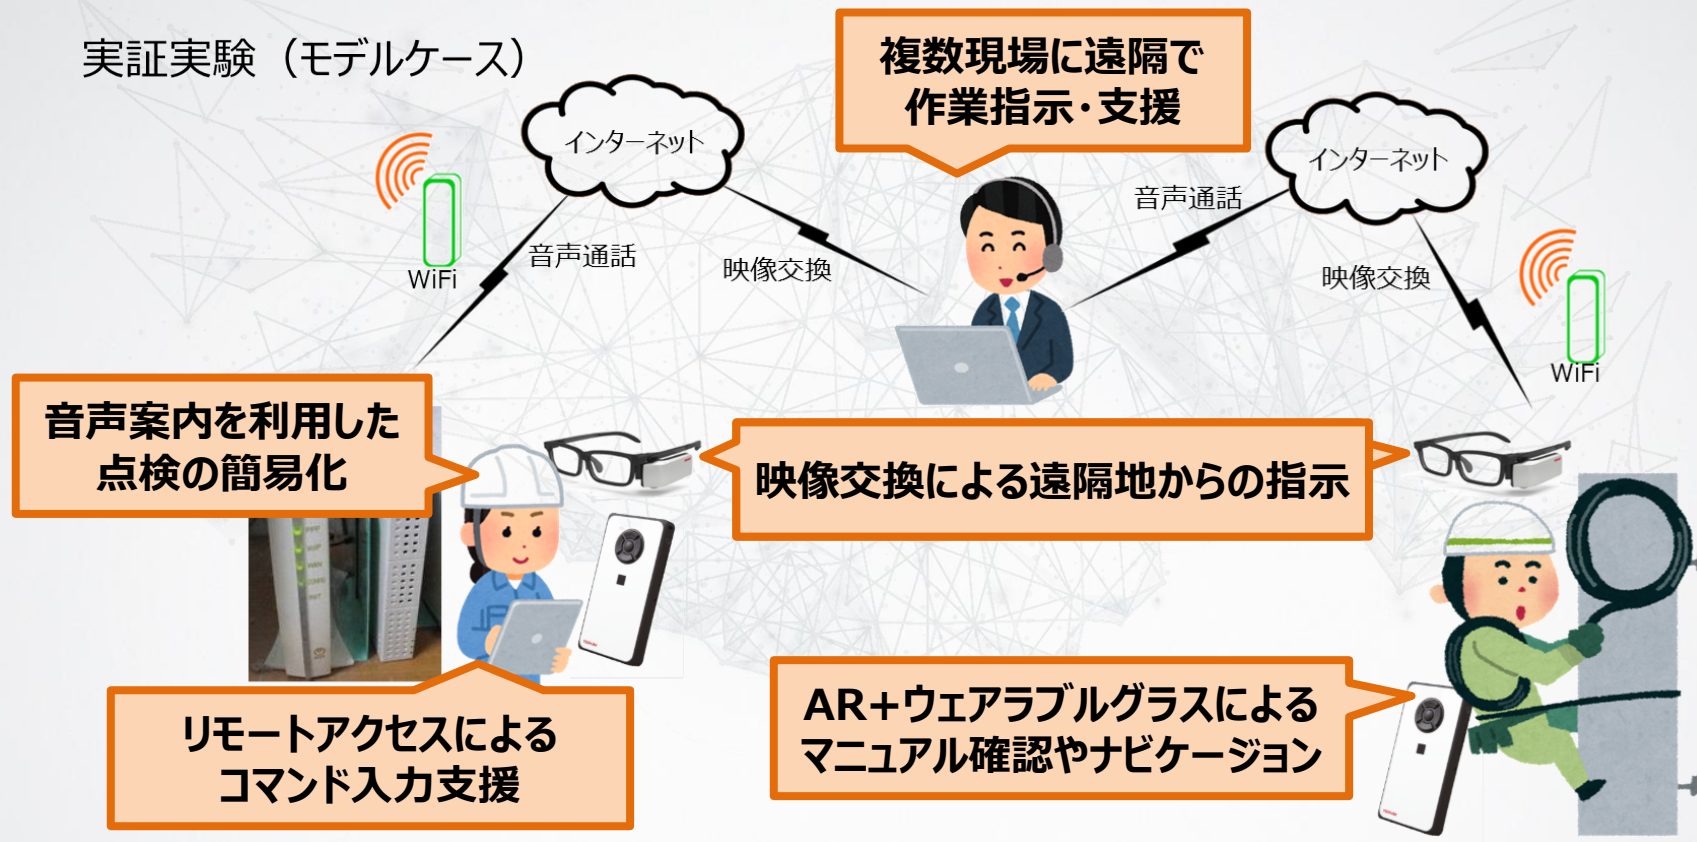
実証実験（モデルケース）

複数現場に遠隔で作業指示・支援

インターネット

インターネット

WiFi

音声通話

映像交換

音声通話

映像交換

WiFi

音声案内を利用した点検の簡易化

映像交換による遠隔地からの指示

リモートアクセスによるコマンド入力支援

AR+ウェアラブルグラスによるマニュアル確認やナビゲーション